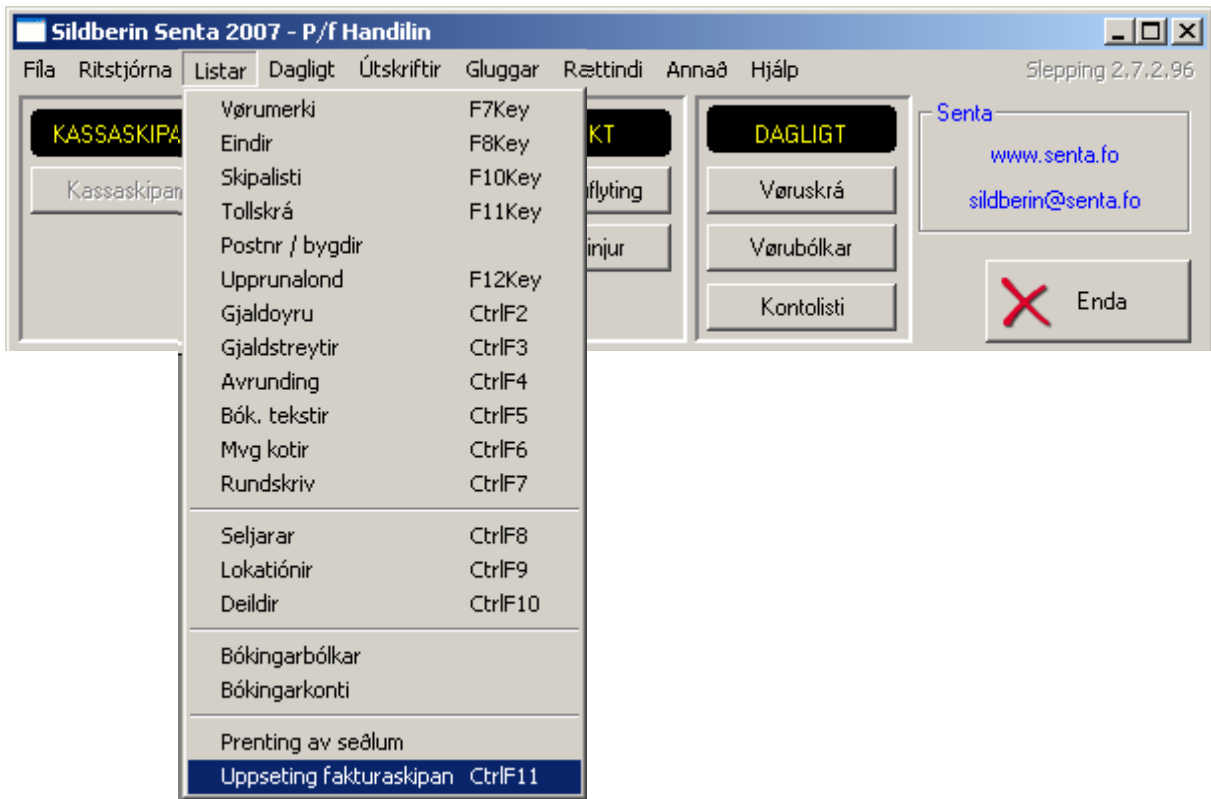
Sildberin Senta 2007 - P/f Handilin

Fíla Ritstjórna Listar Dagligt Útskriftir Gluggar Rættindi Annað Hjálp Slepping 2.7.2.96

KASSASKIPA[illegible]

Kassaskipan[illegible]

Vørumerki F7Key
Eindir F8Key
Skipalisti F10Key
Tollskrá F11Key
Postnr / bygdir
Upprunalond F12Key
Gjaldoyru CtrlF2
Gjaldstreytir CtrlF3
Avrunding CtrlF4
Bók. tekstir CtrlF5
Mvg kotir CtrlF6
Rundskriv CtrlF7

Seljarar CtrlF8
Lokatiónir CtrlF9
Deildir CtrlF10

Bókingarbólkar
Bókingarkonti

Prenting av seðlum
Uppseting fakturaskipan CtrlF11

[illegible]KT
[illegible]flyting
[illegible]injur

DAGLIGT
Vøruskrá
Vørubólkar
Kontolisti

Senta
www.senta.fo
sildberin@senta.fo

Enda